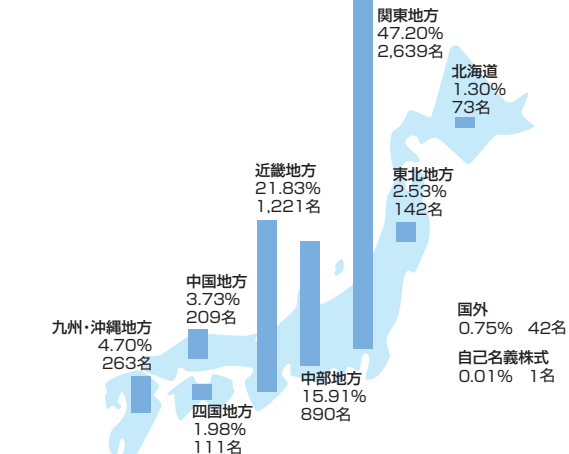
関東地方
47.20%
2,639名

北海道
1.30%
73名

近畿地方
21.83%
1,221名

東北地方
2.53%
142名

中国地方
3.73%
209名

九州・沖縄地方
4.70%
263名

国外
0.75%　42名

自己名義株式
0.01%　1名

中部地方
15.91%
890名

四国地方
1.98%
111名